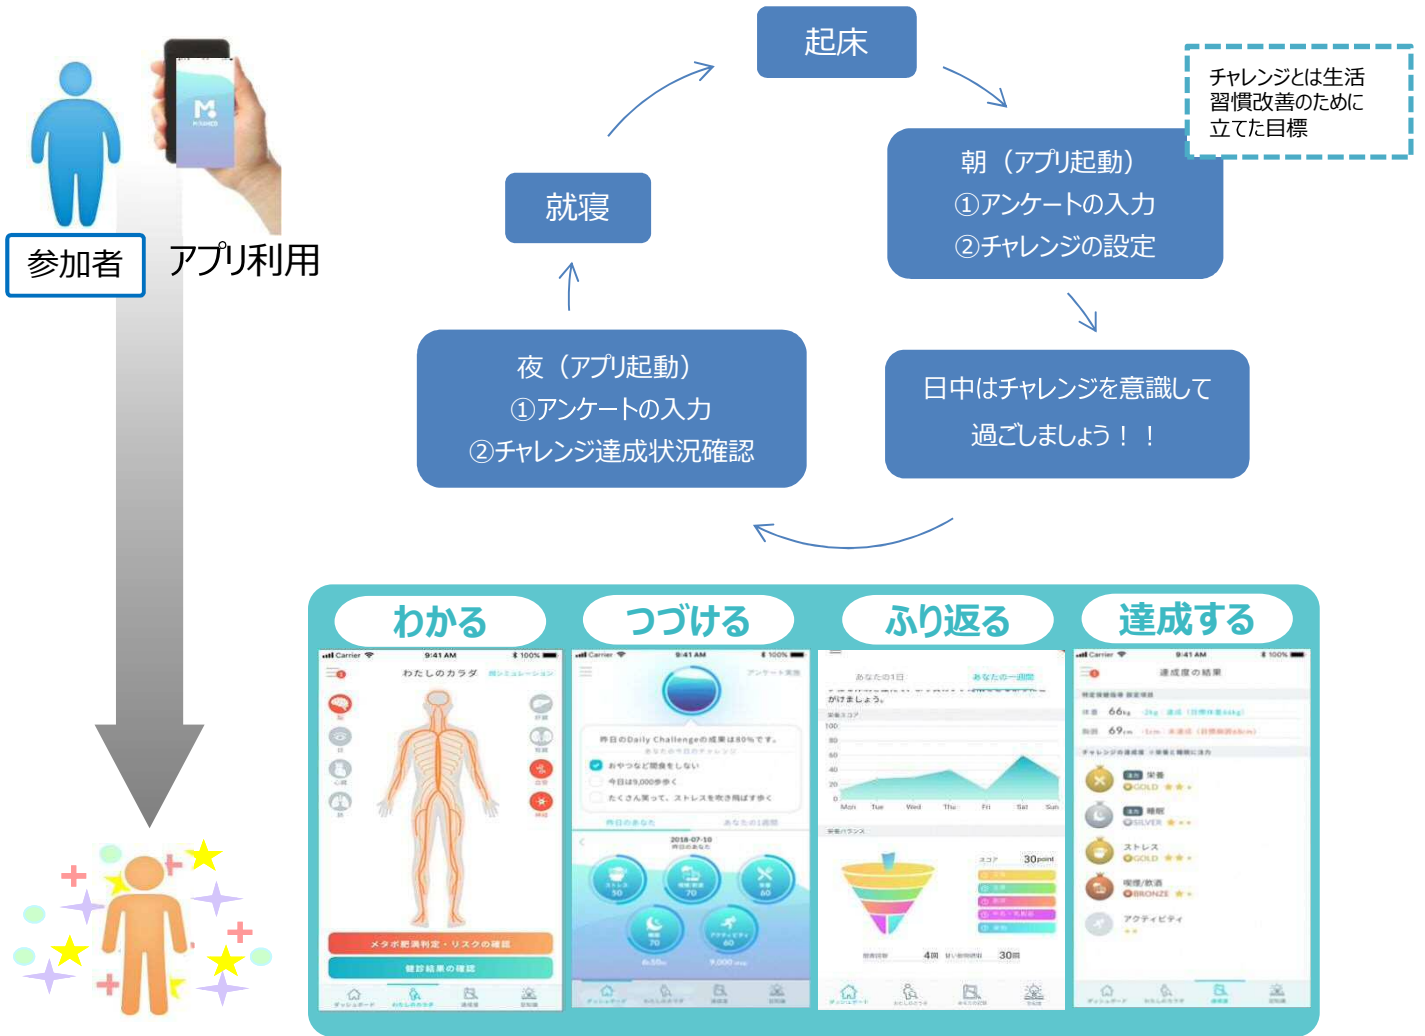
参加者

アプリ利用

起床

チャレンジとは生活習慣改善のために立てた目標

朝（アプリ起動）
①アンケートの入力
②チャレンジの設定

日中はチャレンジを意識して過ごしましょう！！

夜（アプリ起動）
①アンケートの入力
②チャレンジ達成状況確認

就寝

わかる

つづける

ふり返る

達成する

9:41 AM

わたしのカラダ

メタボ肥満判定・リスクの確認

健診結果の確認

9:41 AM

昨日のDaily Challengeの成果は80%です。

おやつなど間食をしない

今日は9,000歩歩く

たくさん笑って、ストレスを吹き飛ばす歩く

2018-07-10

ストレス 50

70

60

睡眠 70

アクティビティ 60

あなたの1日

あなたの一週間

100
80
60
40
20
0

Mon Tue Wed Thu Fri Sat Sun

スコア 30point

4回

30回

9:41 AM

達成度の結果

66kg

69cm

栄養 GOLD

睡眠 SILVER

ストレス GOLD

喫煙/飲酒 BRONZE

アクティビティ